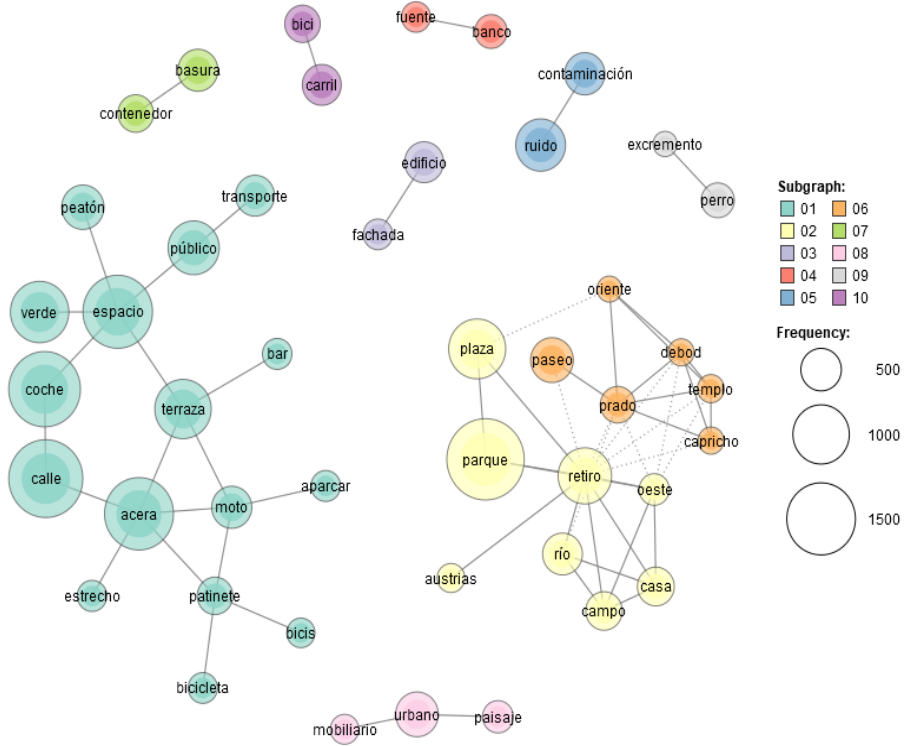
bici
fuente
banco
basura
carril
contaminación
contenedor
ruido
edificio
excremento
peatón
transporte
perro
fachada
público
verde
espacio
coche
bar
terraza
calle
acera
moto
aparcar
estrecho
patinete
bicis
bicicleta
oriente
plaza
paseo
debod
templo
prado
capricho
parque
retiro
oeste
río
austrias
casa
campo
mobiliario
urbano
paisaje

Subgraph:
01
02
03
04
05
06
07
08
09
10

Frequency:
500
1000
1500